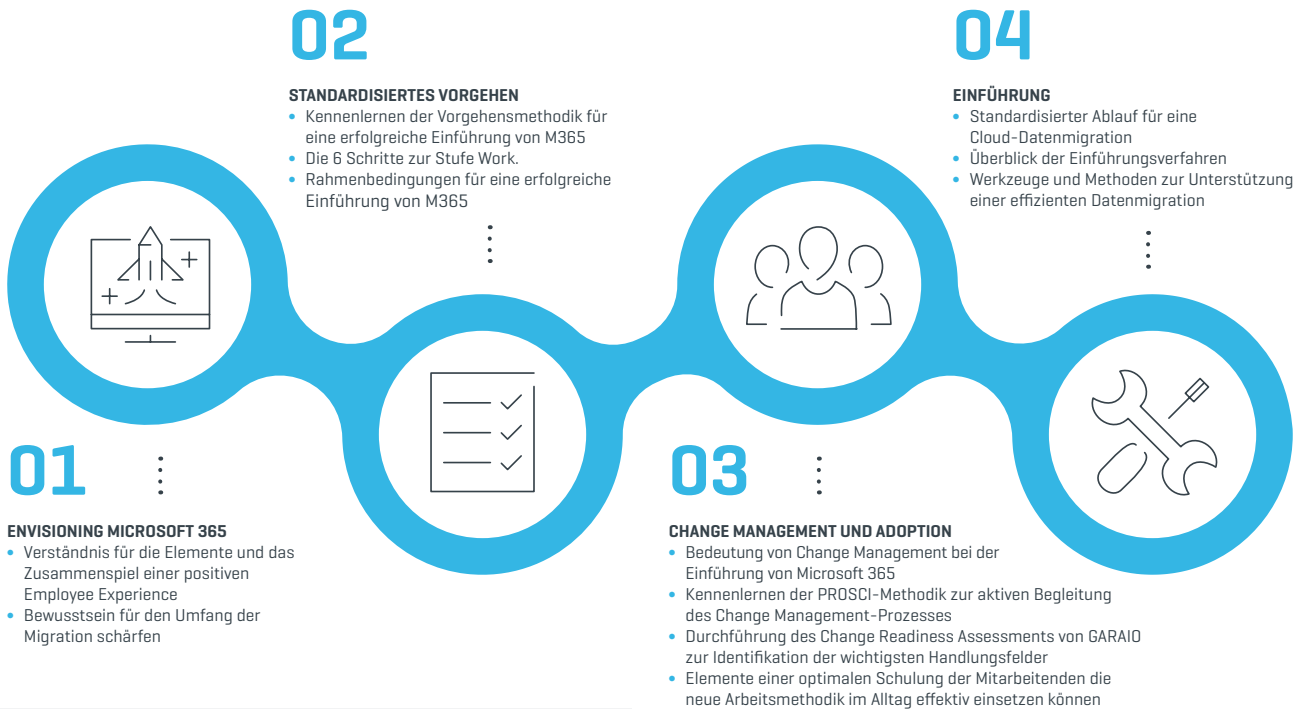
01

ENVISIONING MICROSOFT 365
• Verständnis für die Elemente und das Zusammenspiel einer positiven Employee Experience
• Bewusstsein für den Umfang der Migration schärfen

02

STANDARDISIERTES VORGEHEN
• Kennenlernen der Vorgehensmethodik für eine erfolgreiche Einführung von M365
• Die 6 Schritte zur Stufe Work.
• Rahmenbedingungen für eine erfolgreiche Einführung von M365

03

CHANGE MANAGEMENT UND ADOPTION
• Bedeutung von Change Management bei der Einführung von Microsoft 365
• Kennenlernen der PROSCI-Methodik zur aktiven Begleitung des Change Management-Prozesses
• Durchführung des Change Readiness Assessments von GARAIO zur Identifikation der wichtigsten Handlungsfelder
• Elemente einer optimalen Schulung der Mitarbeitenden die neue Arbeitsmethodik im Alltag effektiv einsetzen können

04

EINFÜHRUNG
• Standardisierter Ablauf für eine Cloud-Datenmigration
• Überblick der Einführungsverfahren
• Werkzeuge und Methoden zur Unterstützung einer effizienten Datenmigration